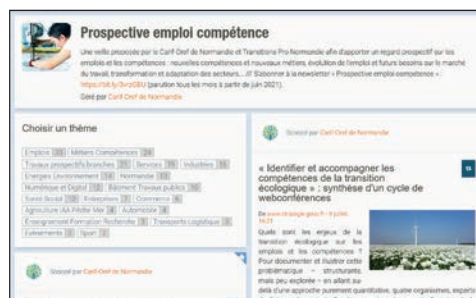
Prospective emploi compétence

Une veille proposée par le Carif-Oref de Normandie et Transitions Pro Normandie afin d'apporter un regard prospectif sur les emplois et les compétences : nouvelles compétences et nouveaux métiers, évolution de l'emploi et futurs besoins sur le marché du travail, transformation et adaptation des secteurs... // S'abonner à la newsletter « Prospective emploi compétence » : https://bit.ly/3vrzCBU (parution tous les mois à partir de juin 2021).
Géré par Carif-Oref de Normandie

Choisir un thème

Emploi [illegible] Métiers Compétences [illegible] Travaux prospectifs branches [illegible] Services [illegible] Industries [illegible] Energies Environnement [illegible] Normandie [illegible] Numérique et Digital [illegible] Bâtiment Travaux publics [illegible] Santé Social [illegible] Entreprises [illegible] Commerce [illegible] Agriculture IAA Filière Mer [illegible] Automobile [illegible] Enseignement Formation Recherche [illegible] Transports Logistique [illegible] Evènements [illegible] Sport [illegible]

Scooped par Carif-Oref de Normandie

Scooped par Carif-Oref de Normandie

« Identifier et accompagner les compétences de la transition écologique » : synthèse d'un cycle de webconférences

De www.strategie.gouv.fr - 9 juillet, 14:21

Quels sont les enjeux de la transition écologique sur les emplois et les compétences ? Pour documenter et illustrer cette problématique – structurante, mais peu explorée – en allant au-delà d'une approche purement quantitative, quatre organismes, experts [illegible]